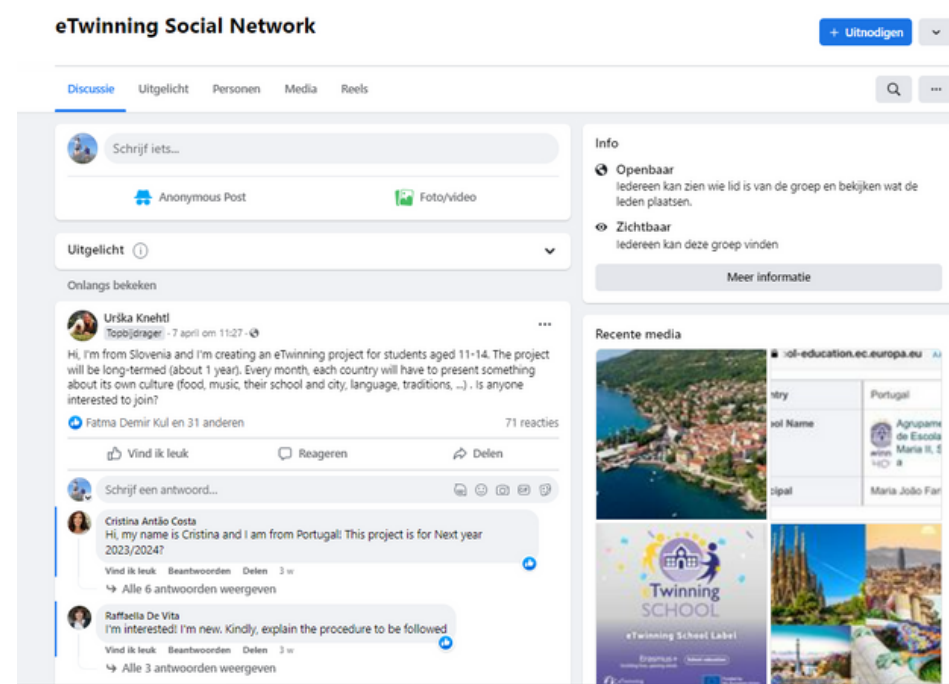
eTwinning Social Network

+ Uitnodigen

Discussie Uitgelicht Personen Media Reels

Schrijf iets...

Anonymous Post

Foto/video

Uitgelicht

Onlangs bekeken

Urška Knehtl
Topbijdrager · 7 april om 11:27 ·

Hi, I'm from Slovenia and I'm creating an eTwinning project for students aged 11-14. The project will be long-termed (about 1 year). Every month, each country will have to present something about its own culture (food, music, their school and city, language, traditions, ...) . Is anyone interested to join?

Fatma Demir Kul en 31 anderen

71 reacties

Vind ik leuk Reageren Delen

Schrijf een antwoord...

Cristina Antão Costa
Hi, my name is Cristina and I am from Portugal! This project is for Next year 2023/2024?
Vind ik leuk Beantwoorden Delen 3 w
Alle 6 antwoorden weergeven

Raffaella De Vita
I'm interested! I'm new. Kindly, explain the procedure to be followed
Vind ik leuk Beantwoorden Delen 3 w
Alle 3 antwoorden weergeven

Info

Openbaar
Iedereen kan zien wie lid is van de groep en bekijken wat de leden plaatsen.

Zichtbaar
Iedereen kan deze groep vinden

Meer informatie

Recente media

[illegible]ol-education.ec.europa.eu

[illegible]ntry | Portugal
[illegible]ool Name | Agrupame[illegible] de Escola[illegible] Maria II, S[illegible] a
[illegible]cipal | Maria João Far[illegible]

eTwinning SCHOOL

eTwinning School Label

Erasmus+